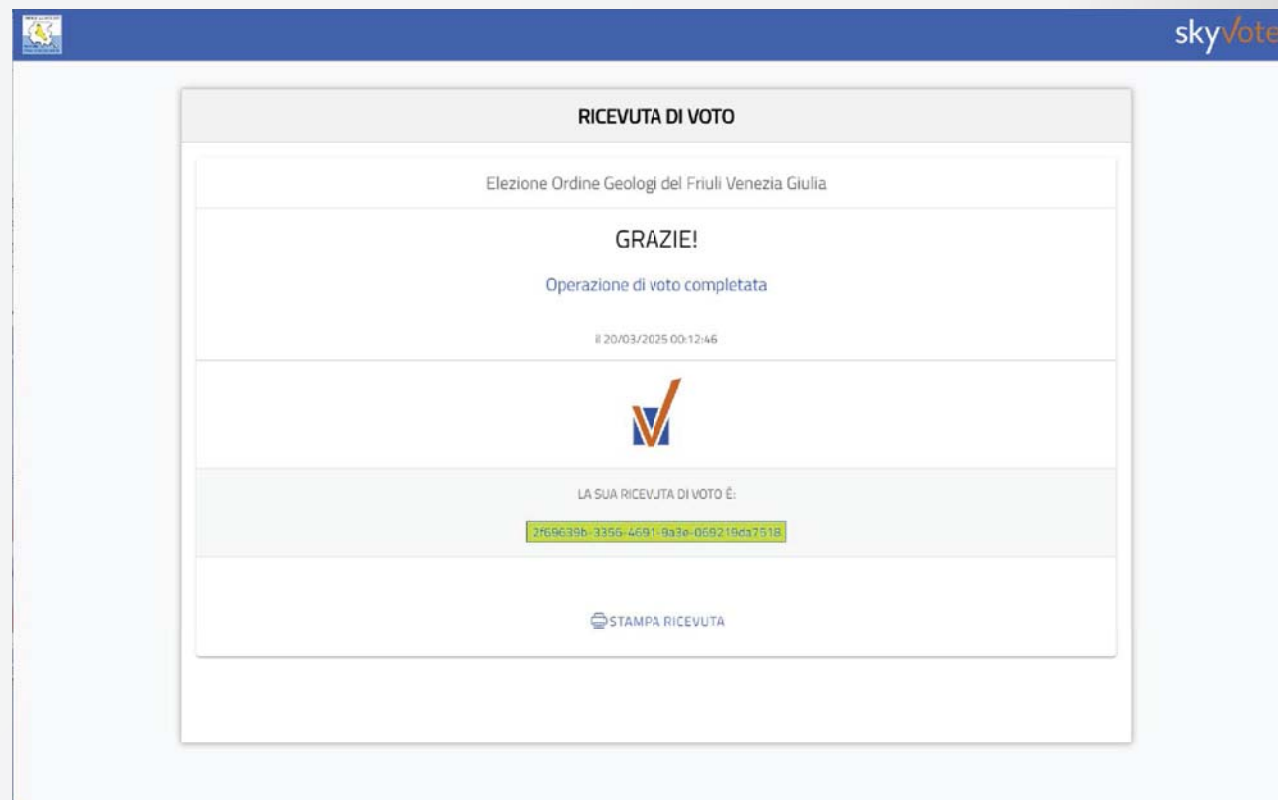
skyVote

RICEVUTA DI VOTO

Elezione Ordine Geologi del Friuli Venezia Giulia

GRAZIE!

Operazione di voto completata

il 20/03/2025 00:12:46

LA SUA RICEVUTA DI VOTO È:

2f69639b-3356-4691-9a3e-069219da7518

STAMPA RICEVUTA